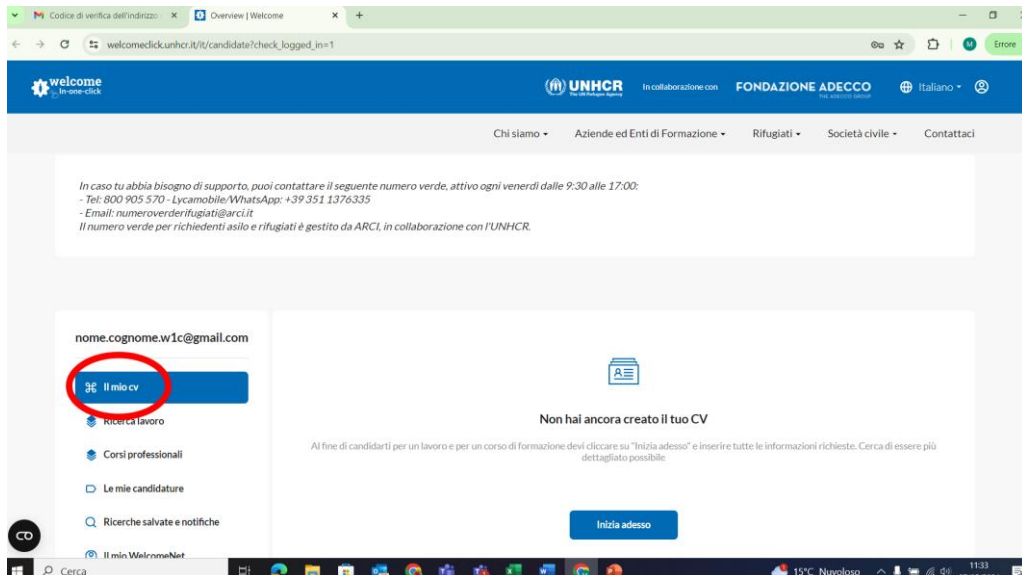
M Codice di verifica dell'indirizzo ×
Overview | Welcome ×
+

welcomeclick.unhcr.it/it/candidate?check_logged_in=1

Errore

welcome
in-one-click

UNHCR
The UN Refugee Agency
In collaborazione con
FONDAZIONE ADECCO
THE ADECCO GROUP
Italiano

Chi siamo
Aziende ed Enti di Formazione
Rifugiati
Società civile
Contattaci

In caso tu abbia bisogno di supporto, puoi contattare il seguente numero verde, attivo ogni venerdì dalle 9:30 alle 17:00:
- Tel: 800 905 570 - Lycamobile/WhatsApp: +39 351 1376335
- Email: numeroverderifugiati@arci.it
Il numero verde per richiedenti asilo e rifugiati è gestito da ARCI, in collaborazione con l'UNHCR.

nome.cognome.w1c@gmail.com

Il mio cv
Ricerca lavoro
Corsi professionali
Le mie candidature
Ricerche salvate e notifiche
Il mio WelcomeNet

Non hai ancora creato il tuo CV

Al fine di candidarti per un lavoro e per un corso di formazione devi cliccare su "Inizia adesso" e inserire tutte le informazioni richieste. Cerca di essere più dettagliato possibile

Inizia adesso

Cerca
15°C Nuvoloso
11:33